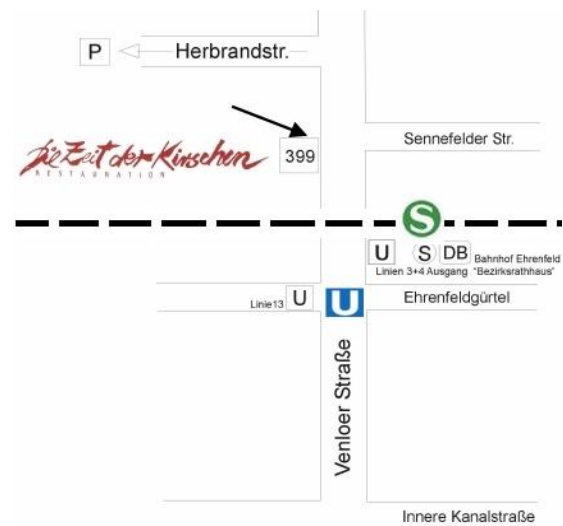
P

Herbrandstr.

Die Zeit der Kirschen
RESTAURATION

399

Sennefelder Str.

S

U S DB Bahnhof Ehrenfeld
Linien 3+4 Ausgang "Bezirksrathaus"

Linie13 U

U

Ehrenfeldgürtel

Venloer Straße

Innere Kanalstraße